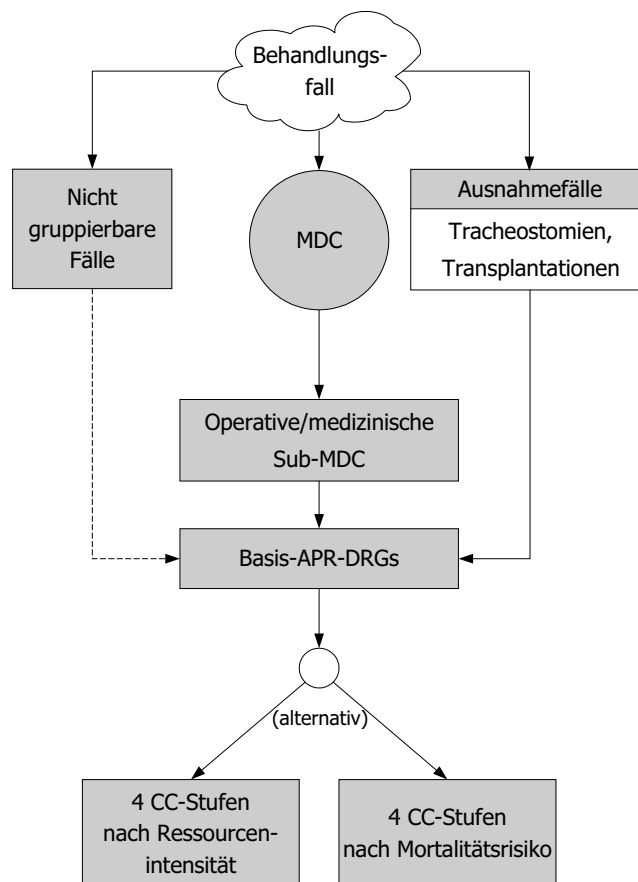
Behandlungsfall

Nicht gruppierbare Fälle

MDC

Ausnahmefälle

Tracheostomien, Transplantationen

Operative/medizinische Sub-MDC

Basis-APR-DRGs

(alternativ)

4 CC-Stufen nach Ressourcenintensität

4 CC-Stufen nach Mortalitätsrisiko